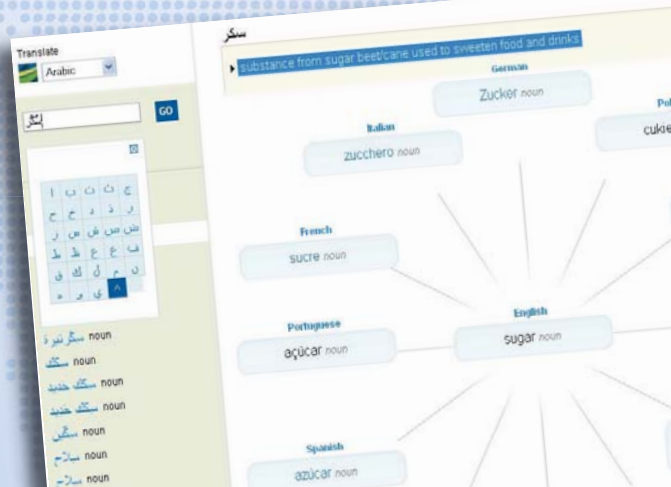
Translate
Arabic

سكر
GO

ج ث ت ب ا
ر ذ د خ ح
ض ص ش س ز
ف غ ع ظ ط
ن م ل ك ق
ء ي و ه A

سكر نبرة noun
سكة noun
سكة حديد noun
سكة حديد noun
سكين noun
سلاح noun
سلم noun

سكر
substance from sugar beet/cane used to sweeten food and drinks

German
Zucker noun

Italian
zucchero noun

Pol
cukie

French
sucre noun

Portuguese
açúcar noun

English
sugar noun

Spanish
azúcar noun